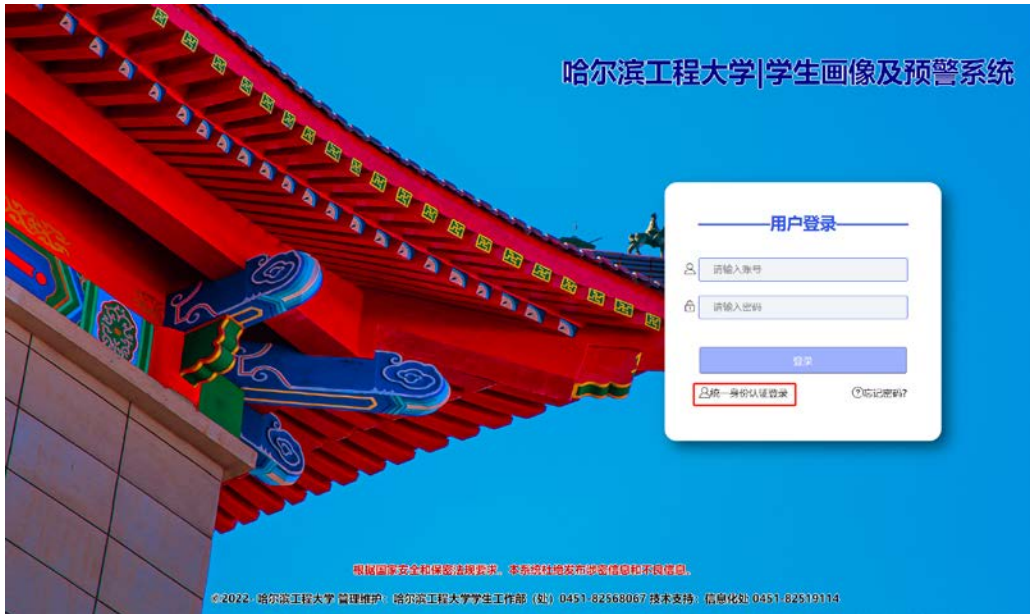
哈尔滨工程大学|学生画像及预警系统

用户登录

请输入账号

请输入密码

登录

统一身份认证登录

忘记密码?

根据国家安全和保密法规要求，本系统杜绝发布涉密信息和不良信息。

©2022. 哈尔滨工程大学 管理维护：哈尔滨工程大学学生工作部（处）0451-82568067 技术支持：信息化处 0451-82519114